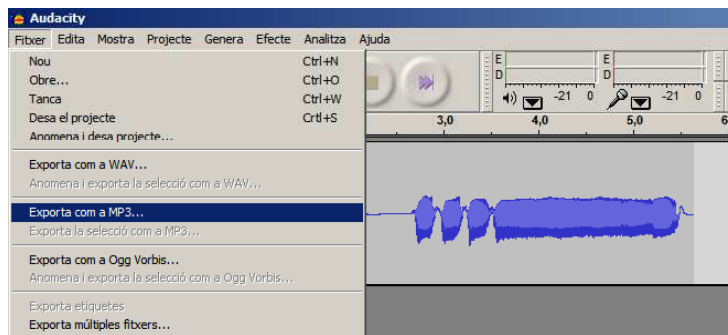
Audacity

Fitxer Edita Mostra Projecte Genera Efecte Analitza Ajuda

Nou Ctrl+N
Obre... Ctrl+O
Tanca Ctrl+W
Desa el projecte Crtl+S
Anomena i desa projecte...

Exporta com a WAV...
Anomena i exporta la selecció com a WAV...

Exporta com a MP3...
Exporta la selecció com a MP3...

Exporta com a Ogg Vorbis...
Anomena i exporta la selecció com a Ogg Vorbis...

Exporta etiquetes
Exporta múltiples fitxers...

E
D
-21 0
E
D
-21 0

3,0 4,0 5,0 6